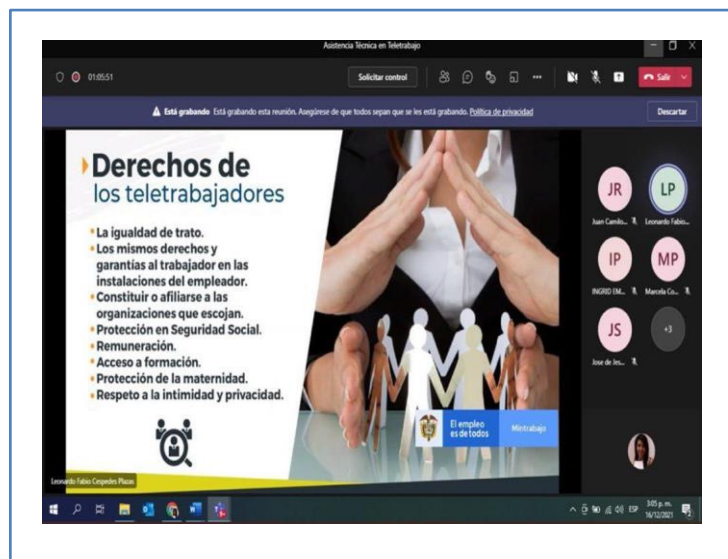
Asistencia Técnica en Teletrabajo

01:05:51

Solicitar control

Salir

Está grabando Está grabando esta reunión. Asegúrese de que todos sepan que se les está grabando. Política de privacidad

Descartar

Derechos de los teletrabajadores

- La igualdad de trato.
- Los mismos derechos y garantías al trabajador en las instalaciones del empleador.
- Constituir o afiliarse a las organizaciones que escojan.
- Protección en Seguridad Social.
- Remuneración.
- Acceso a formación.
- Protección de la maternidad.
- Respeto a la intimidad y privacidad.

El empleo es de todos

Mintrabajo

JR Juan Camilo...

LP Leonardo Fabio...

IP INGRID EM...

MP Marcela Co...

JS Jose de Jes...

+3

Leonardo Fabio Cespedes Plazas

ESP 3:05 p. m. 16/12/2021